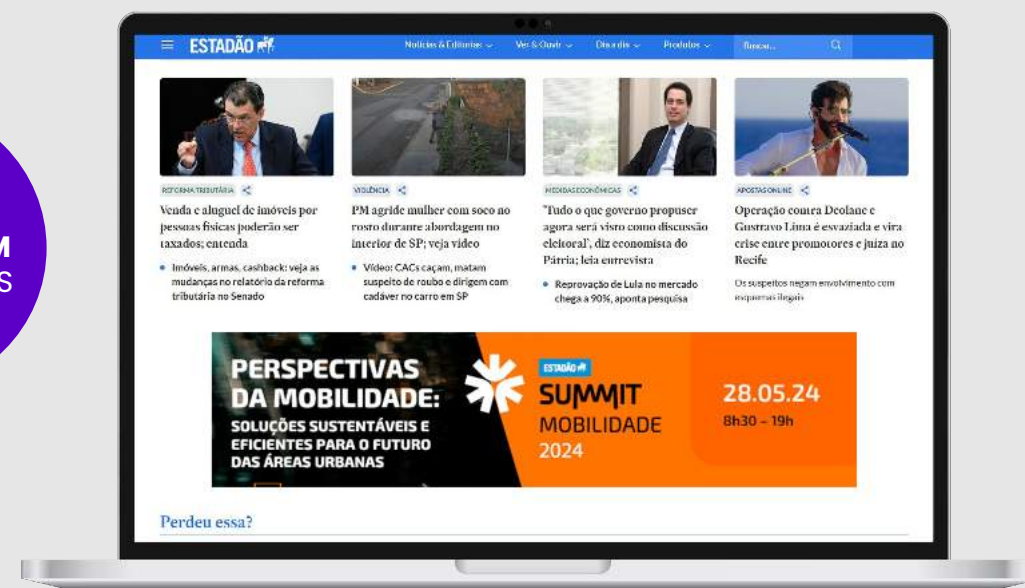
M
S

ESTADÃO

Notícias & Editorias Ver & Ouvir Dia a dia Produtos Buscar...

REFORMA TRIBUTÁRIA

Venda e aluguel de imóveis por pessoas físicas poderão ser taxados; entenda

• Imóveis, armas, cashback: veja as mudanças no relatório da reforma tributária no Senado

VIOLÊNCIA

PM agride mulher com soco no rosto durante abordagem no interior de SP; veja vídeo

• Vídeo: CACs caçam, matam suspeito de roubo e dirigem com cadáver no carro em SP

MEDIDAS ECONÔMICAS

'Tudo o que governo propuser agora será visto como discussão eleitoral', diz economista do Pátria; leia entrevista

• Reprovação de Lula no mercado chega a 90%, aponta pesquisa

APOSTAS ONLINE

Operação contra Deolane e Gustavo Lima é esvaziada e vira crise entre promotores e juíza no Recife

Os suspeitos negam envolvimento com esquemas ilegais

PERSPECTIVAS DA MOBILIDADE: SOLUÇÕES SUSTENTÁVEIS E EFICIENTES PARA O FUTURO DAS ÁREAS URBANAS

ESTADÃO SUMMIT MOBILIDADE 2024

28.05.24 8h30 – 19h

Perdeu essa?